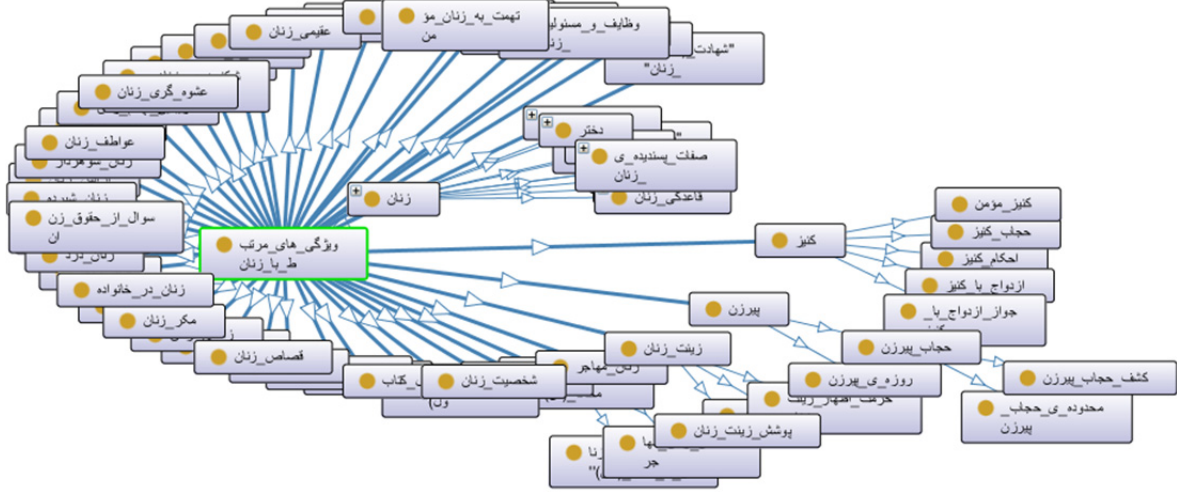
تهمت_به_زنان_مؤ
من

وظایف_و_مسئولی
_زن

عقیمی_زنان

"شهادت_
_زنان"

عشوه_گری_زنان

عواطف_زنان

دختر

صفات_پسندیده_ی
_زنان

قاعدگی_زنان

زنان

سوال_از_حقوق_زن
ان

ویژگی_های_مرتب
ط_با_زنان

زنان_در_خانواده

مکر_زنان

قصاص_زنان

کنیز

کنیز_مؤمن

حجاب_کنیز

احکام_کنیز

ازدواج_با_کنیز

جواز_ازدواج_با_

پیرزن

حجاب_پیرزن

زینت_زنان

شخصیت_زنان

روزه_ی_پیرزن

کشف_حجاب_پیرزن

محدوده_ی_حجاب_
پیرزن

پوشش_زینت_زنان

جر

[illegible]